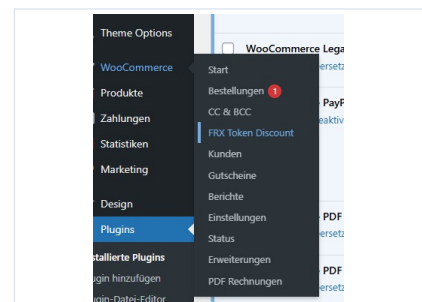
Theme Options
WooCommerce
Produkte
Zahlungen
Statistiken
Marketing
Design
Plugins
stallierte Plugins
ugin hinzufügen
ugin-Datei-Editor

Start
Bestellungen 1
CC & BCC
FRX Token Discount
Kunden
Gutscheine
Berichte
Einstellungen
Status
Erweiterungen
PDF Rechnungen

WooCommerce Lega
ersetz
PayP
eaktiv
PDF
ersetz
PDF
ersetz